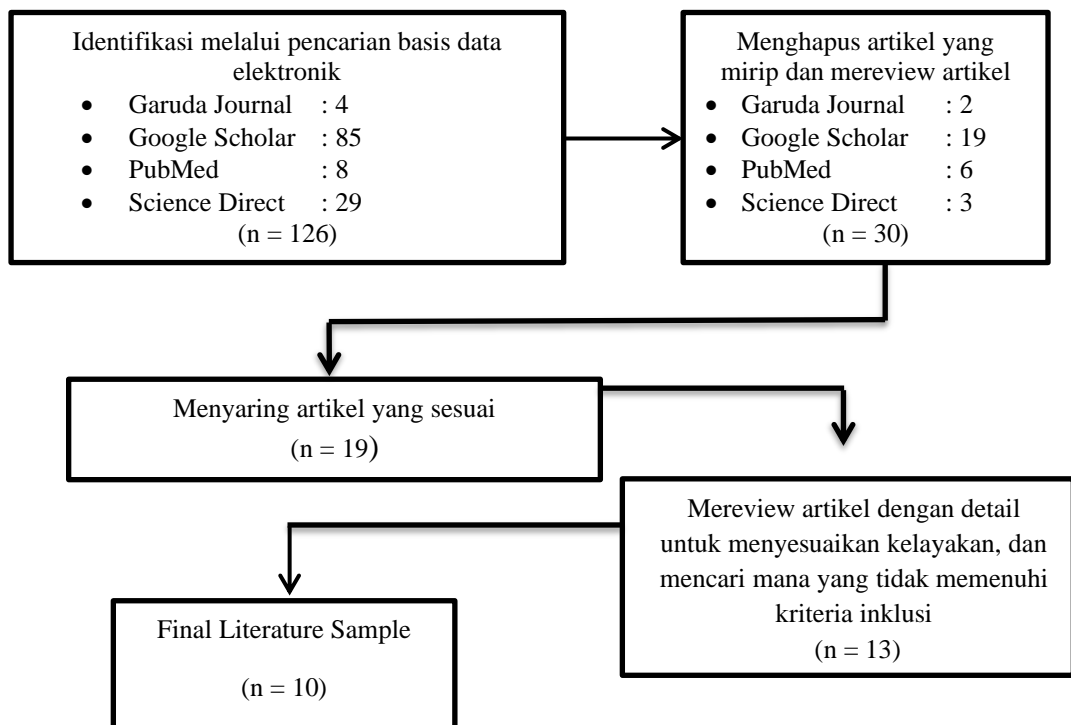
Identifikasi melalui pencarian basis data elektronik
- Garuda Journal : 4
- Google Scholar : 85
- PubMed : 8
- Science Direct : 29

(n = 126)

Menghapus artikel yang mirip dan mereview artikel
- Garuda Journal : 2
- Google Scholar : 19
- PubMed : 6
- Science Direct : 3

(n = 30)

Menyaring artikel yang sesuai
(n = 19)

Mereview artikel dengan detail untuk menyesuaikan kelayakan, dan mencari mana yang tidak memenuhi kriteria inklusi
(n = 13)

Final Literature Sample
(n = 10)